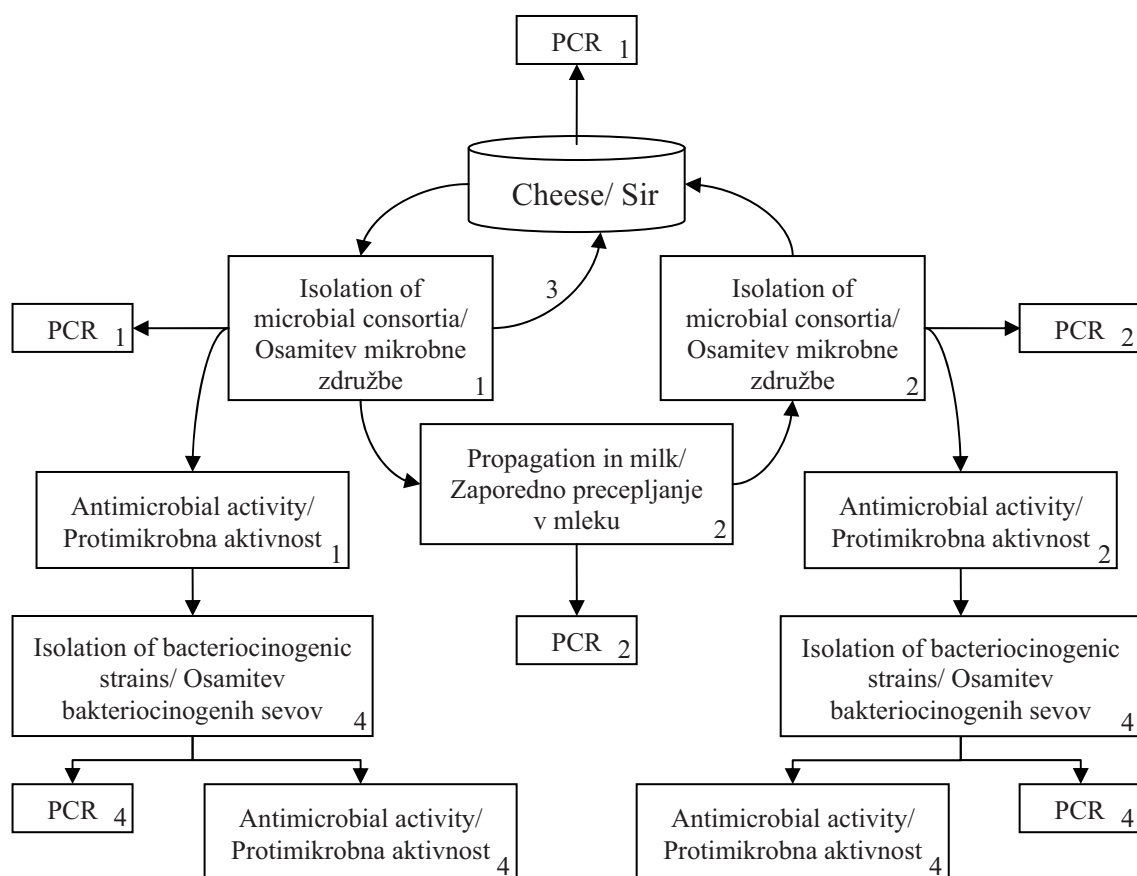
PCR 1

Cheese/ Sir

Isolation of microbial consortia/ Osamitev mikrobne združbe 1

3

Isolation of microbial consortia/ Osamitev mikrobne združbe 2

PCR 1

PCR 2

Propagation in milk/ Zaporedno precepljanje v mleku 2

Antimicrobial activity/ Protimikrobna aktivnost 1

Antimicrobial activity/ Protimikrobna aktivnost 2

PCR 2

Isolation of bacteriocinogenic strains/ Osamitev bakteriocinogenih sevov 4

Isolation of bacteriocinogenic strains/ Osamitev bakteriocinogenih sevov 4

PCR 4

Antimicrobial activity/ Protimikrobna aktivnost 4

Antimicrobial activity/ Protimikrobna aktivnost 4

PCR 4